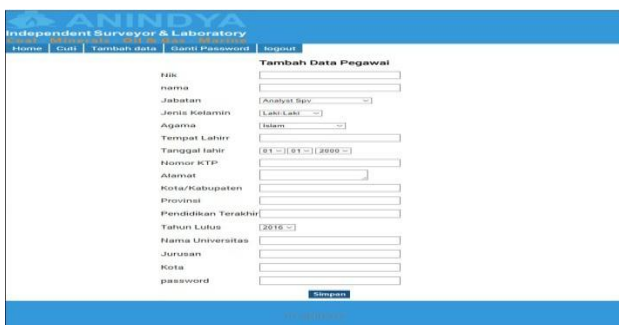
ANINDYA
Independent Surveyor & Laboratory
Coal Mineral Oil & Gas Marine

Home | Cuti | Tambah data | Ganti Password | logout

Tambah Data Pegawai

Nik
nama
Jabatan Analyst Spv
Jenis Kelamin Laki-Laki
Agama Islam
Tempat Lahirr
Tanggal lahir 01 01 2000
Nomor KTP
Alamat
Kota/Kabupaten
Provinsi
Pendidikan Terakhir
Tahun Lulus 2016
Nama Universitas
Jurusan
Kota
password

Simpan

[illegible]